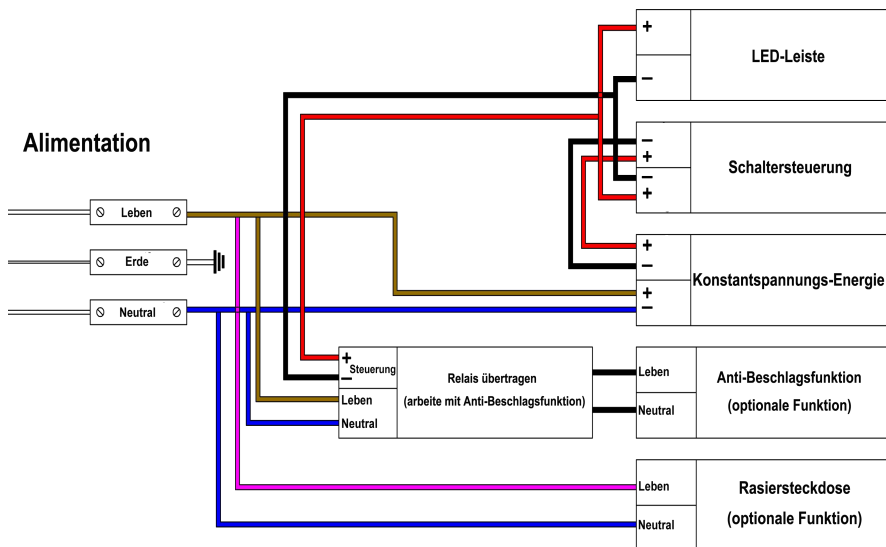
Alimentation

Leben

Erde

Neutral

+

–

LED-Leiste

–

+

–

+

Schaltersteuerung

+

–

+

–

Konstantspannungs-Energie

+

Steuerung

–

Leben

Neutral

Relais übertragen

(arbeite mit Anti-Beschlagsfunktion)

Leben

Neutral

Anti-Beschlagsfunktion

(optionale Funktion)

Leben

Neutral

Rasiersteckdose

(optionale Funktion)